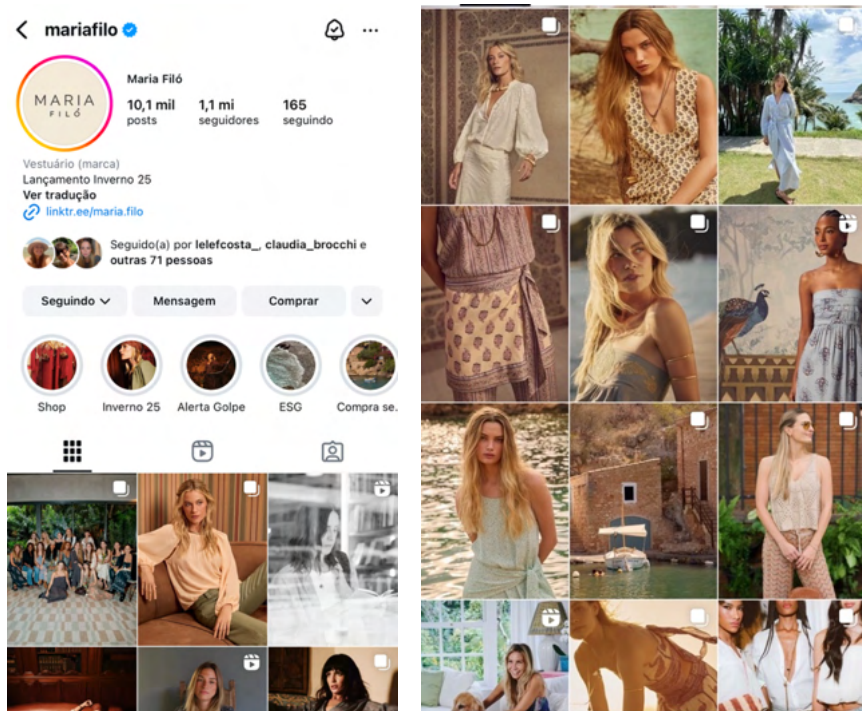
mariafilo

MARIA FILÓ

Maria Filó

10,1 mil posts

1,1 mi seguidores

165 seguindo

Vestuário (marca)
Lançamento Inverno 25
Ver tradução
linktr.ee/maria.filo

Seguido(a) por lelefcosta_, claudia_brocchi e outras 71 pessoas

Seguindo

Mensagem

Comprar

Shop

Inverno 25

Alerta Golpe

ESG

Compra se.